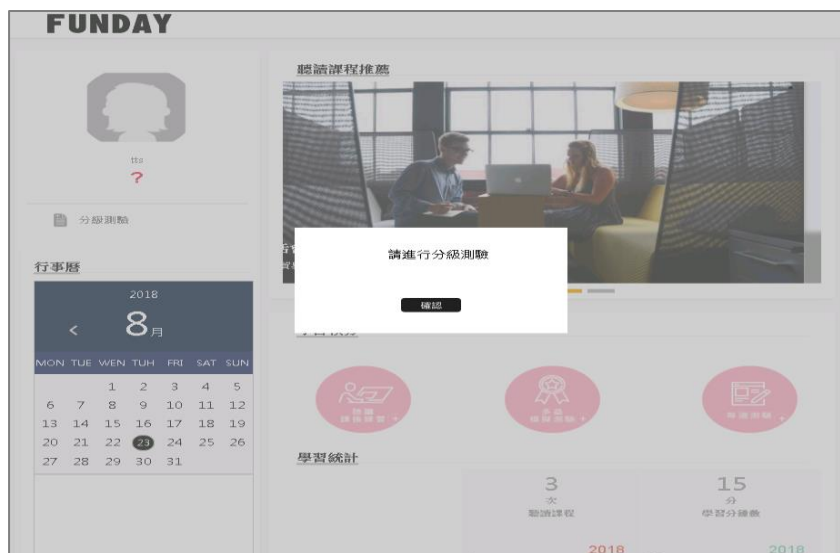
FUNDAY

聽讀課程推薦

等級
?

分級測驗

行事曆

2018
8月

| MON | TUE | WEN | TUH | FRI | SAT | SUN |
|---|---|---|---|---|---|---|
| | | 1 | 2 | 3 | 4 | 5 |
| 6 | 7 | 8 | 9 | 10 | 11 | 12 |
| 13 | 14 | 15 | 16 | 17 | 18 | 19 |
| 20 | 21 | 22 | 23 | 24 | 25 | 26 |
| 27 | 28 | 29 | 30 | 31 | | |

請進行分級測驗

確認

學習統計

3
次
聽讀課程

15
分
學習分鐘數

2018

2018